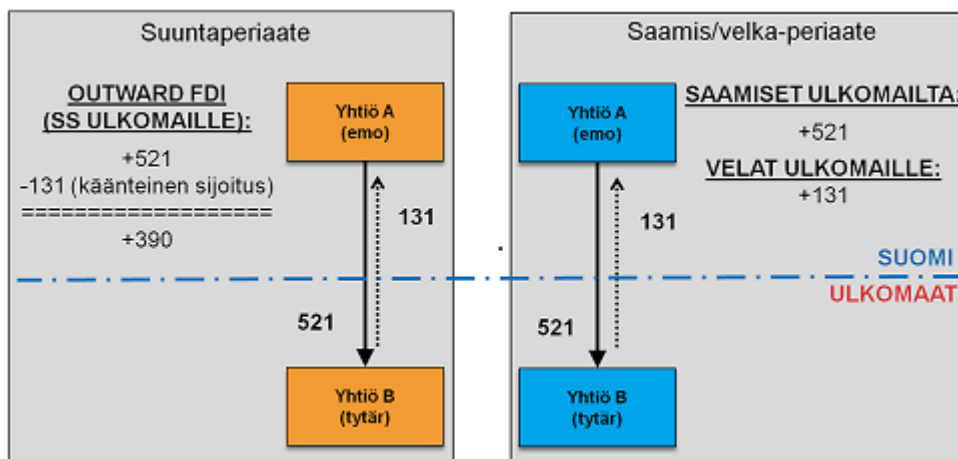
Suuntaperiaate

OUTWARD FDI (SS ULKOMAILLE):

+521
-131 (käänteinen sijoitus)
==================
+390

Yhtiö A (emo)

131

521

Yhtiö B (tytär)

Saamis/velka-periaate

Yhtiö A (emo)

SAAMISET ULKOMAILTA:
+521

VELAT ULKOMAILLE:
+131

131

521

Yhtiö B (tytär)

SUOMI
ULKOMAAT